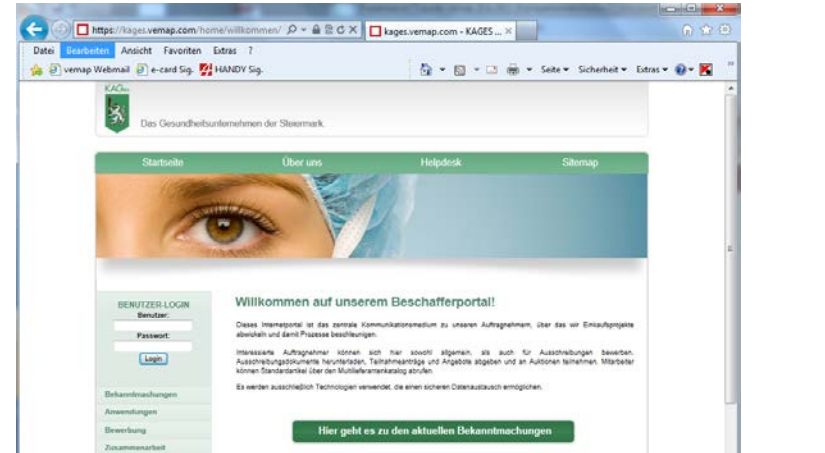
https://kages.vemap.com/home/willkommen/
kages.vemap.com - KAGES ...

Datei Bearbeiten Ansicht Favoriten Extras ?

vemap Webmail e-card Sig. HANDY Sig.

Seite ▾ Sicherheit ▾ Extras ▾

KAGes

Das Gesundheitsunternehmen der Steiermark.

Startseite Über uns Helpdesk Sitemap

BENUTZER-LOGIN
Benutzer:
Passwort:
Login

Bekanntmachungen
Anwendungen
Bewerbung
Zusammenarbeit

Willkommen auf unserem Beschafferportal!

Dieses Internetportal ist das zentrale Kommunikationsmedium zu unseren Auftragnehmern, über das wir Einkaufsprojekte abwickeln und damit Prozesse beschleunigen.

Interessierte Auftragnehmer können sich hier sowohl allgemein, als auch für Ausschreibungen bewerben, Ausschreibungsdokumente herunterladen, Teilnahmeanträge und Angebote abgeben und an Auktionen teilnehmen. Mitarbeiter können Standardartikel über den Multilieferantenkatalog abrufen.

Es werden ausschließlich Technologien verwendet, die einen sicheren Datenaustausch ermöglichen.

Hier geht es zu den aktuellen Bekanntmachungen